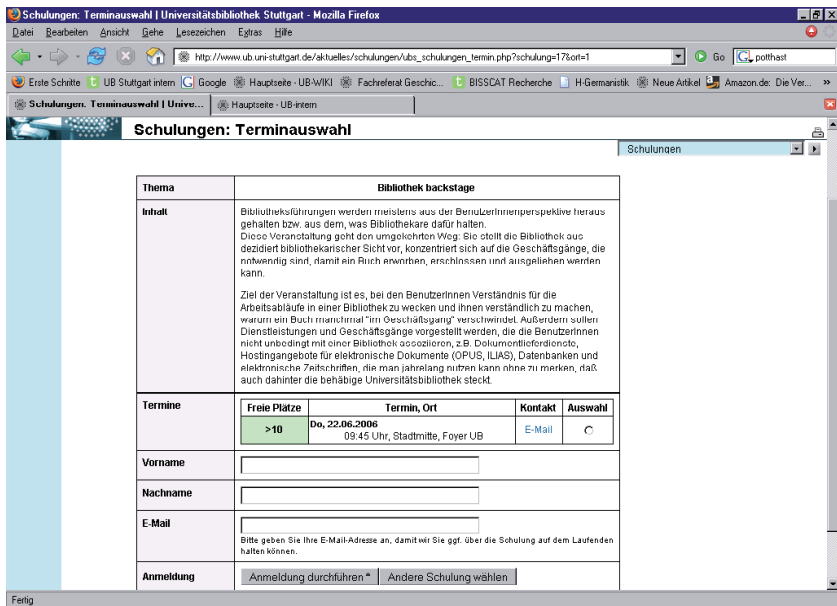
Schulungen: Terminauswahl | Universitätsbibliothek Stuttgart - Mozilla Firefox

Datei Bearbeiten Ansicht Gehe Lesezeichen Extras Hilfe

http://www.ub.uni-stuttgart.de/aktuelles/schulungen/ubs_schulungen_termin.php?schulung=17&ort=1

Go potthast

Erste Schritte UB Stuttgart intern Google Hauptseite - UB-WIKI Fachreferat Geschic... BISSCAT Recherche H-Germanistik Neue Artikel Amazon.de: Die Ver...

Schulungen: Terminauswahl | Unive... Hauptseite - UB-intern

Schulungen: Terminauswahl

Schulungen

| Thema | Bibliothek backstage |
|---|---|
| Inhalt | Bibliotheksführungen werden meistens aus der BenutzerInnenperspektive heraus gehalten bzw. aus dem, was Bibliothekare dafür halten. Diese Veranstaltung geht den umgekehrten Weg: Sie stellt die Bibliothek aus dezidiert bibliothekarischer Sicht vor, konzentriert sich auf die Geschäftsgänge, die notwendig sind, damit ein Buch erworben, erschlossen und ausgeliehen werden kann. Ziel der Veranstaltung ist es, bei den BenutzerInnen Verständnis für die Arbeitsabläufe in einer Bibliothek zu wecken und ihnen verständlich zu machen, warum ein Buch manchmal "im Geschäftsgang" verschwindet. Außerdem sollen Dienstleistungen und Geschäftsgänge vorgestellt werden, die die BenutzerInnen nicht unbedingt mit einer Bibliothek assoziieren, z.B. Dokumentlieferdienste, Hostingangebote für elektronische Dokumente (OPUS, ILIAS), Datenbanken und elektronische Zeitschriften, die man jahrelang nutzen kann ohne zu merken, daß auch dahinter die behäbige Universitätsbibliothek steckt. |
| Termine | |

| Freie Plätze | Termin, Ort | Kontakt | Auswahl |
|---|---|---|---|
| >10 | Do, 22.06.2006 09:45 Uhr, Stadtmitte, Foyer UB | E-Mail | |

Vorname

Nachname

E-Mail

Bitte geben Sie Ihre E-Mail-Adresse an, damit wir Sie ggf. über die Schulung auf dem Laufenden halten können.

Anmeldung

Anmeldung durchführen * Andere Schulung wählen

Fertig